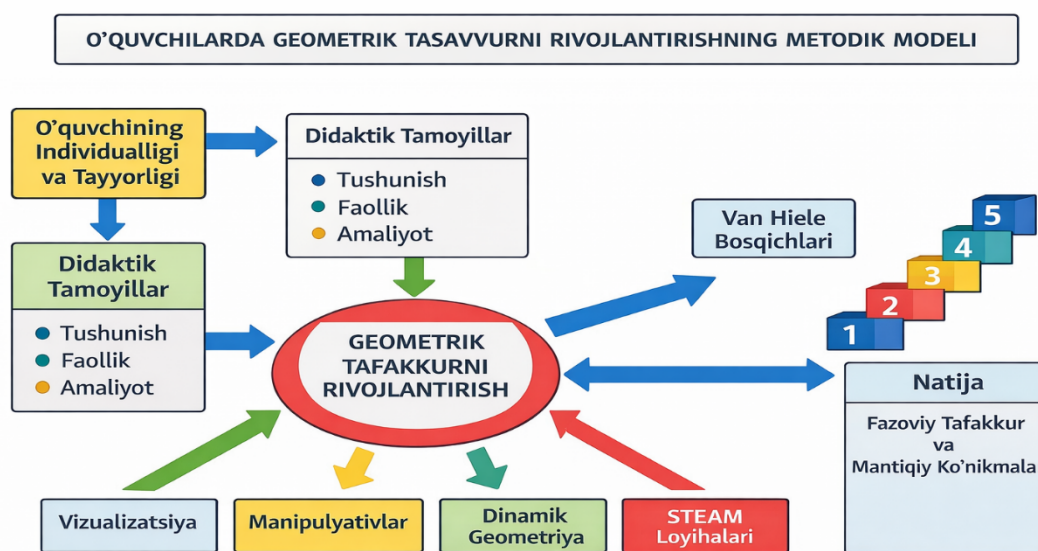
O'QUVCHILARDA GEOMETRIK TASAVVURNI RIVOJLANTIRISHNING METODIK MODELI

O'quvchining Individualligi va Tayyorligi

Didaktik Tamoyillar

- Tushunish
- Faollik
- Amaliyot

Didaktik Tamoyillar

- Tushunish
- Faollik
- Amaliyot

Van Hiele Bosqichlari

5
4
3
2
1

GEOMETRIK TAFAKKURNI RIVOJLANTIRISH

Natija

Fazoviy Tafakkur va Mantiqiy Ko'nikmala

Vizualizatsiya

Manipulyativlar

Dinamik Geometriya

STEAM Loyihalari